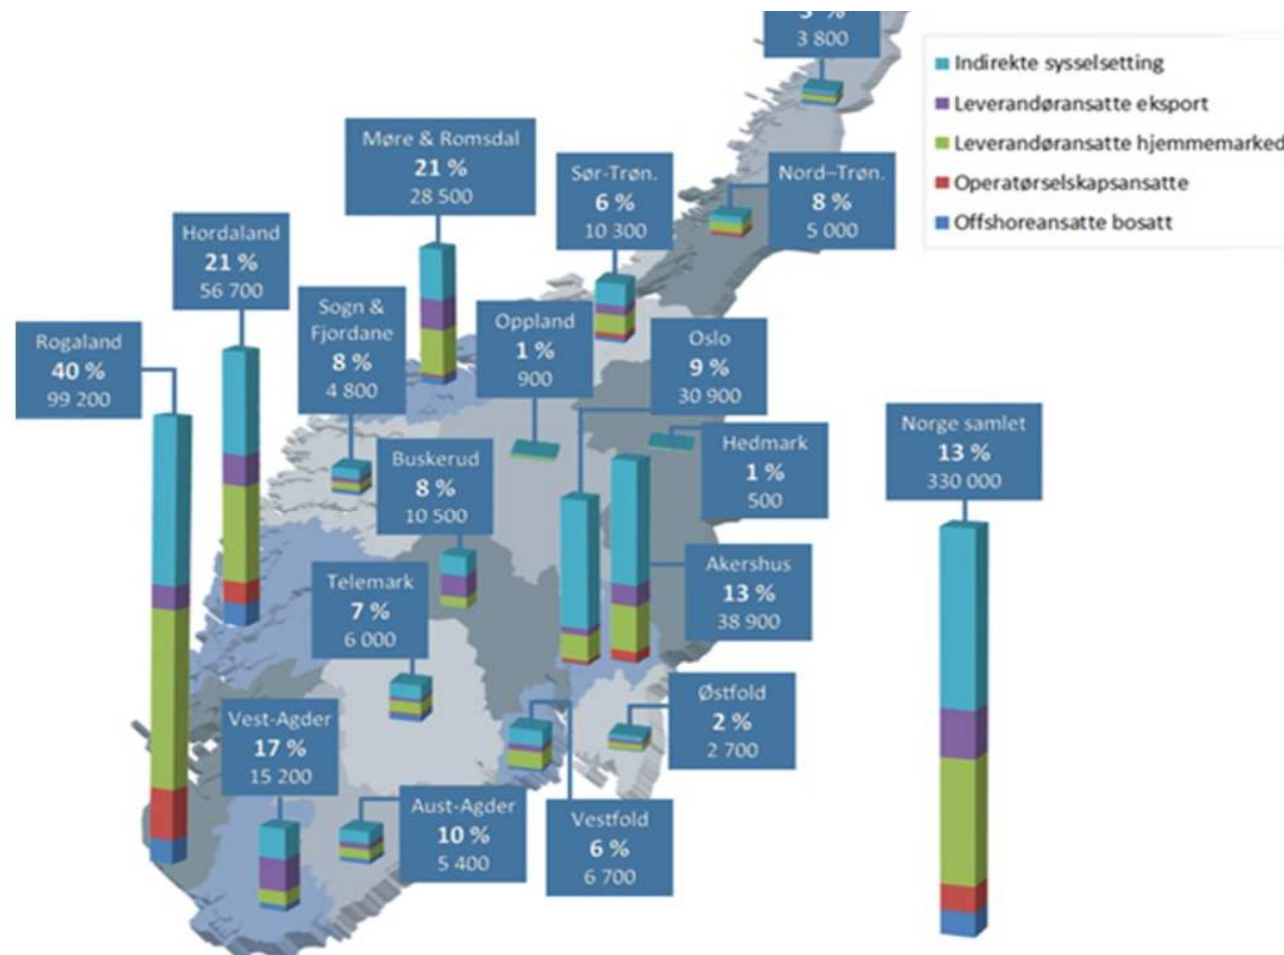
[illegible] %
3 800

Indirekte sysselsetting
Leverandøransatte eksport
Leverandøransatte hjemmemarked
Operatørselskapsansatte
Offshoreansatte bosatt

Møre & Romsdal
21 %
28 500

Sør-Trøn.
6 %
10 300

Nord–Trøn.
8 %
5 000

Hordaland
21 %
56 700

Sogn & Fjordane
8 %
4 800

Oppland
1 %
900

Oslo
9 %
30 900

Rogaland
40 %
99 200

Buskerud
8 %
10 500

Hedmark
1 %
500

Norge samlet
13 %
330 000

Telemark
7 %
6 000

Akershus
13 %
38 900

Østfold
2 %
2 700

Vest-Agder
17 %
15 200

Aust-Agder
10 %
5 400

Vestfold
6 %
6 700